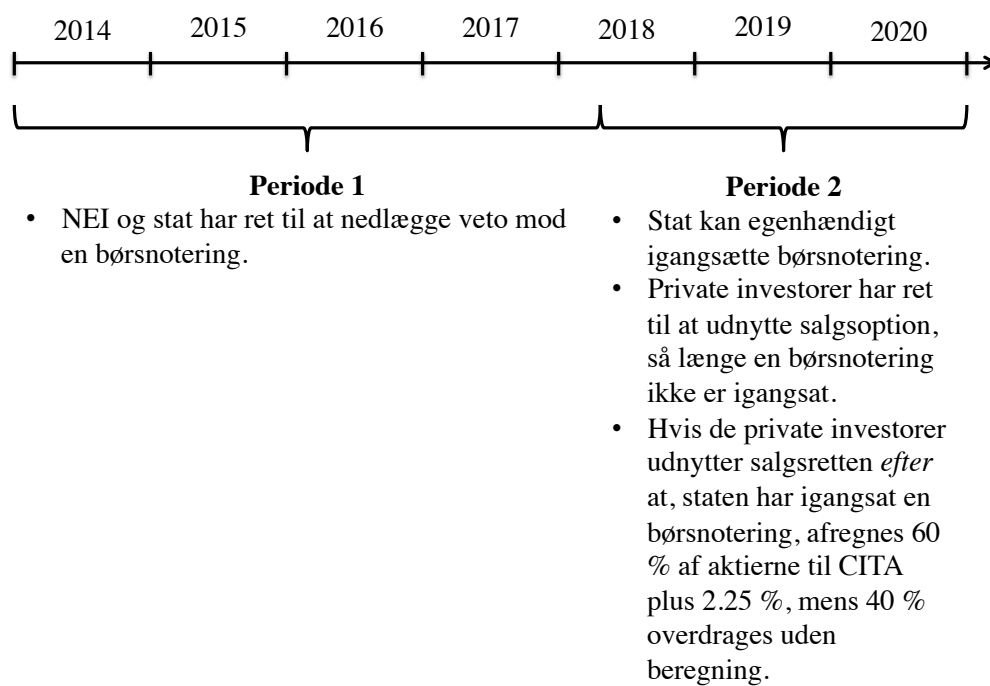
2014 2015 2016 2017 2018 2019 2020

**Periode 1**

• NEI og stat har ret til at nedlægge veto mod en børsnotering.

**Periode 2**

• Stat kan egenhændigt igangsætte børsnotering.
• Private investorer har ret til at udnytte salgsoption, så længe en børsnotering ikke er igangsat.
• Hvis de private investorer udnytter salgsretten *efter* at, staten har igangsat en børsnotering, afregnes 60 % af aktierne til CITA plus 2.25 %, mens 40 % overdrages uden beregning.